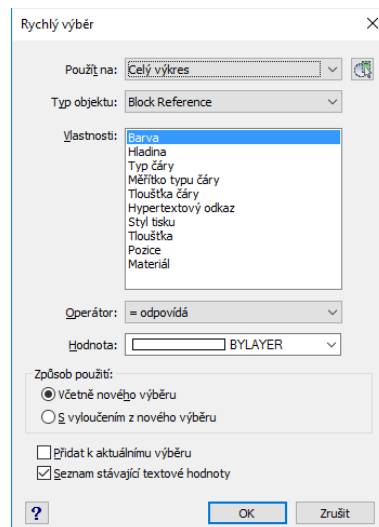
Rychlý výběr

Použít na: Celý výkres

Typ objektu: Block Reference

Vlastnosti:
Barva
Hladina
Typ čáry
Měřítko typu čáry
Tloušťka čáry
Hypertextový odkaz
Styl tisku
Tloušťka
Pozice
Materiál

Operátor: = odpovídá

Hodnota: BYLAYER

Způsob použití:
Včetně nového výběru
S vyloučením z nového výběru

Přidat k aktuálnímu výběru
Seznam stávající textové hodnoty

?
OK
Zrušit